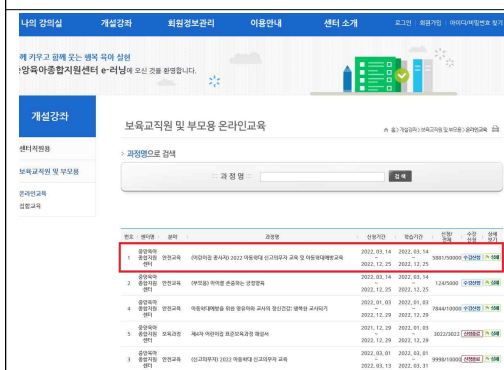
나의 강의실 개설강좌 회원정보관리 이용안내 센터 소개 로그인 | 회원가입 | 아이디/비밀번호 찾기

께 키우고 함께 웃는 행복 육아 실현
육아종합지원센터 e-러닝에 오신 것을 환영합니다.

개설강좌

센터직원용
보육교직원 및 부모용
온라인교육
집합교육

보육교직원 및 부모용 온라인교육

홈 > 개설강좌 > 보육교직원 및 부모용 > 온라인교육

> 과정명으로 검색

과 정 명 검 색

| 번호 | 센터명 | 분류 | 과정명 | 신청기간 | 학습기간 | 신청/정원 | 수강신청 | 상세보기 |
|---|---|---|---|---|---|---|---|---|
| 1 | 중앙육아종합지원센터 | 안전교육 | (어린이집 종사자) 2022 아동학대 신고의무자 교육 및 아동학대예방교육 | 2022. 03. 14 ~ 2022. 12. 25 | 2022. 03. 14 ~ 2022. 12. 25 | 5881/10000 | 수강신청 | 상세 |
| 2 | 중앙육아종합지원센터 | 안전교육 | (부모용) 유아를 존중하는 생활양육 | 2022. 01. 05 ~ 2022. 12. 25 | 2022. 01. 05 ~ 2022. 12. 25 | 124/5000 | 수강신청 | 상세 |
| 4 | 중앙육아종합지원센터 | 안전교육 | 아동학대예방을 위한 영유아와 교사의 정신건강: 행복한 교사되기 | 2022. 01. 03 ~ 2022. 12. 29 | 2022. 01. 03 ~ 2022. 12. 29 | 7844/10000 | 수강신청 | 상세 |
| 5 | 중앙육아종합지원센터 | 보육교육 | 제4차 어린이집 표준보육과정 해설서 | 2021. 12. 29 ~ 2022. 12. 29 | 2021. 12. 29 ~ 2022. 12. 29 | 3022/3022 | 신청종료 | 상세 |
| 3 | 중앙육아종합지원센터 | 안전교육 | (신고의무자) 2022 아동학대 신고의무자 교육 | 2022. 03. 01 ~ 2022. 03. 13 | 2022. 03. 01 ~ 2022. 03. 31 | 9998/10000 | 신청종료 | 상세 |